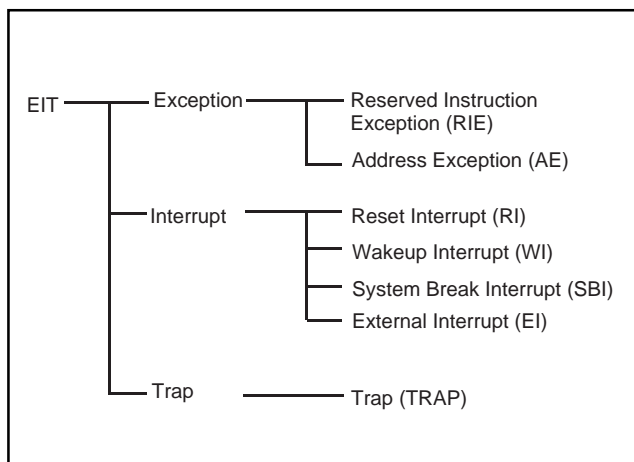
EIT

Exception

Reserved Instruction Exception (RIE)

Address Exception (AE)

Interrupt

Reset Interrupt (RI)

Wakeup Interrupt (WI)

System Break Interrupt (SBI)

External Interrupt (EI)

Trap

Trap (TRAP)